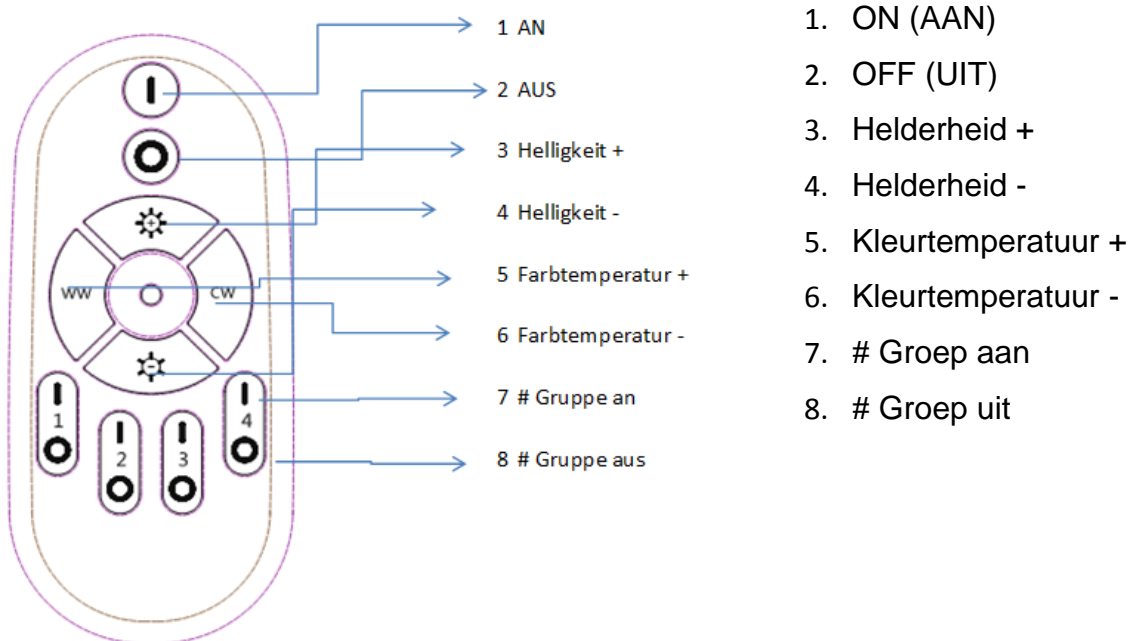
WW
CW
1
2
3
4

1 AN
2 AUS
3 Helligkeit +
4 Helligkeit -
5 Farbtemperatur +
6 Farbtemperatur -
7 # Gruppe an
8 # Gruppe aus

1. ON (AAN)
2. OFF (UIT)
3. Helderheid +
4. Helderheid -
5. Kleurtemperatuur +
6. Kleurtemperatuur -
7. # Groep aan
8. # Groep uit